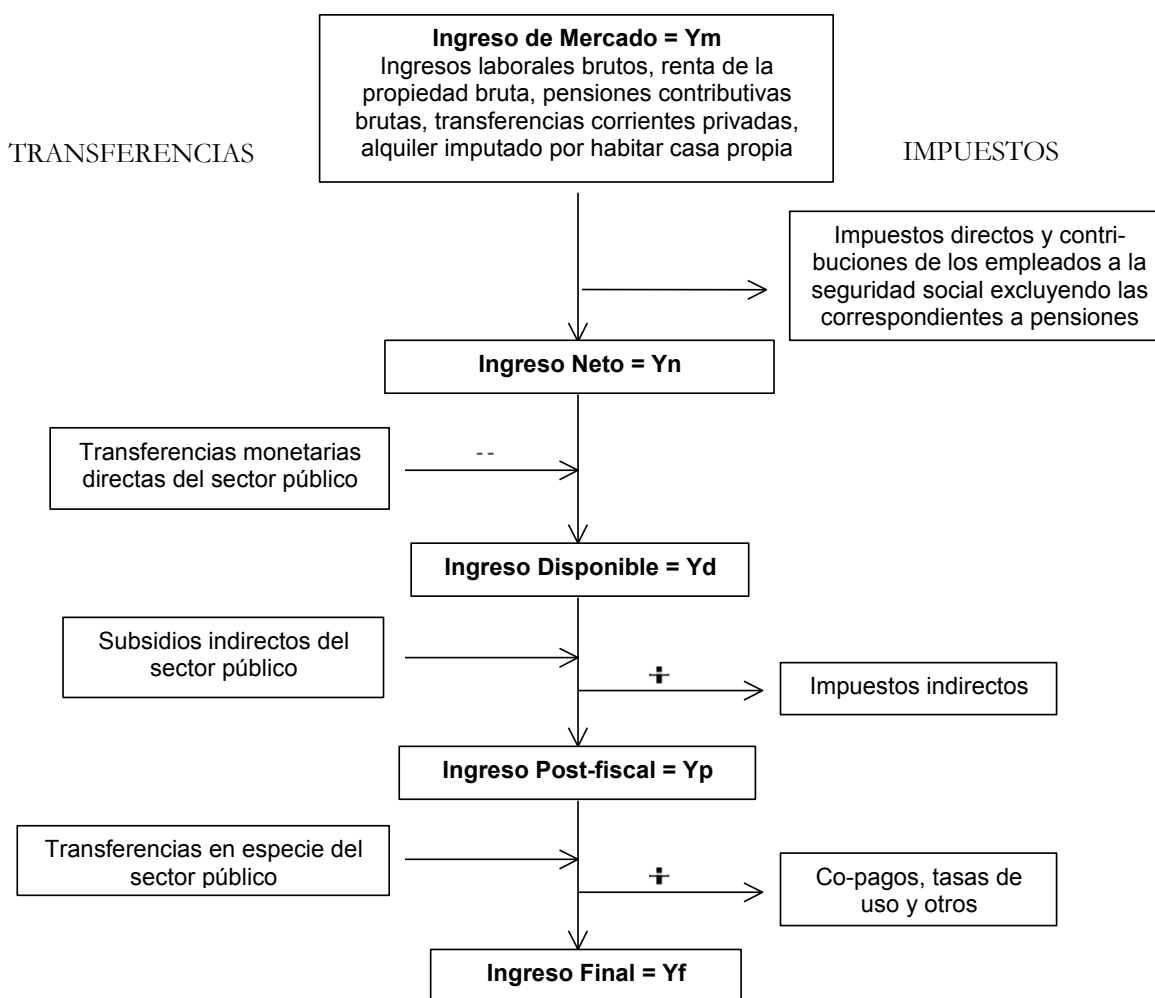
**Ingreso de Mercado = Ym**
Ingresos laborales brutos, renta de la propiedad bruta, pensiones contributivas brutas, transferencias corrientes privadas, alquiler imputado por habitar casa propia

TRANSFERENCIAS

IMPUESTOS

Impuestos directos y contribuciones de los empleados a la seguridad social excluyendo las correspondientes a pensiones

**Ingreso Neto = Yn**

Transferencias monetarias directas del sector público

--

**Ingreso Disponible = Yd**

Subsidios indirectos del sector público

∸

Impuestos indirectos

**Ingreso Post-fiscal = Yp**

Transferencias en especie del sector público

∸

Co-pagos, tasas de uso y otros

**Ingreso Final = Yf**